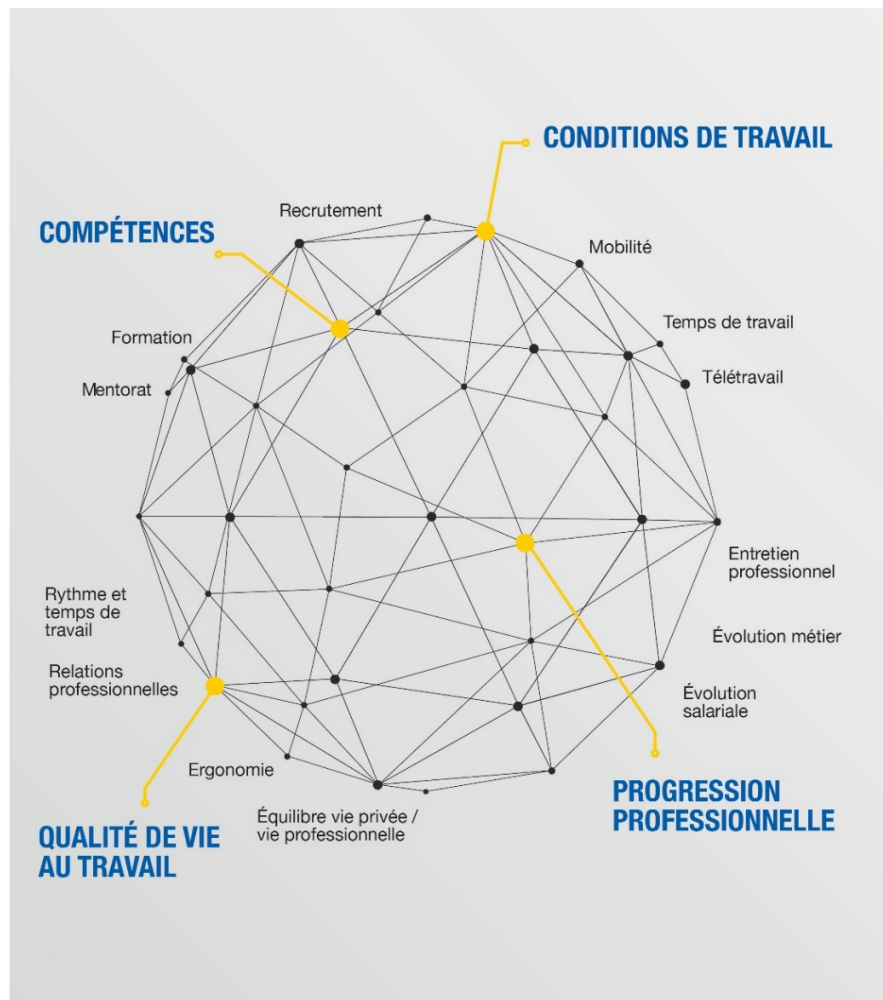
CONDITIONS DE TRAVAIL

COMPÉTENCES

Recrutement

Mobilité

Temps de travail

Télétravail

Formation

Mentorat

Entretien professionnel

Évolution métier

Évolution salariale

Rythme et temps de travail

Relations professionnelles

Ergonomie

Équilibre vie privée / vie professionnelle

PROGRESSION PROFESSIONNELLE

QUALITÉ DE VIE AU TRAVAIL